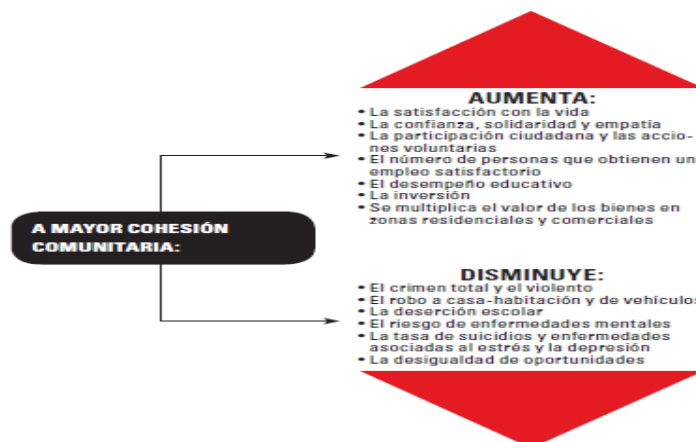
A MAYOR COHESIÓN COMUNITARIA:

AUMENTA:
• La satisfacción con la vida
• La confianza, solidaridad y empatía
• La participación ciudadana y las acciones voluntarias
• El número de personas que obtienen un empleo satisfactorio
• El desempeño educativo
• La inversión
• Se multiplica el valor de los bienes en zonas residenciales y comerciales

DISMINUYE:
• El crimen total y el violento
• El robo a casa-habitación y de vehículos
• La deserción escolar
• El riesgo de enfermedades mentales
• La tasa de suicidios y enfermedades asociadas al estrés y la depresión
• La desigualdad de oportunidades